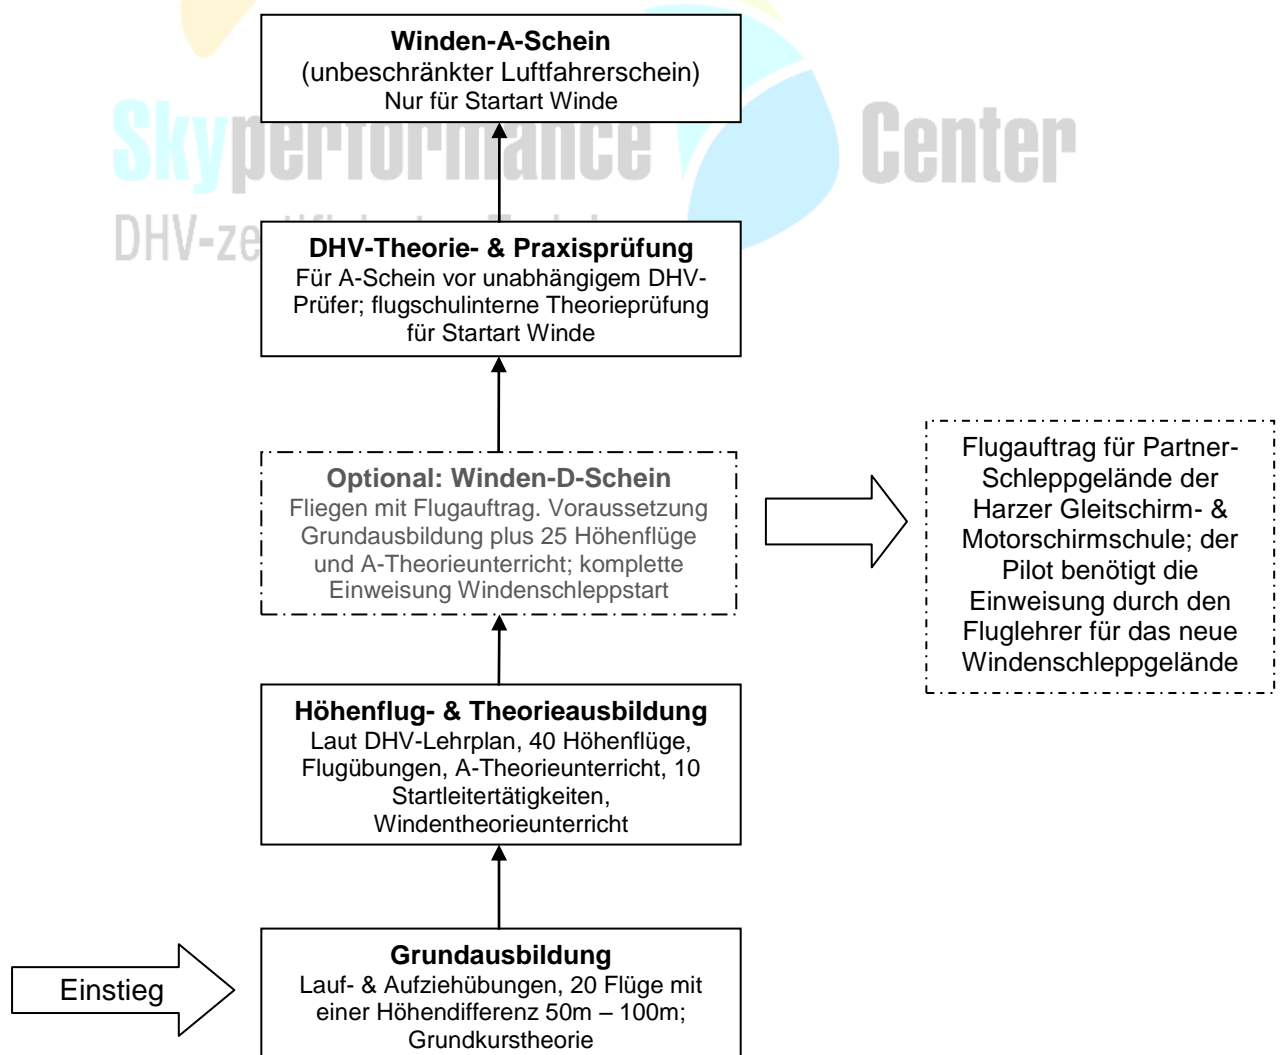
**Winden-A-Schein**
(unbeschränkter Luftfahrerschein)
Nur für Startart Winde

Skyperformance Center

DHV-ze

**DHV-Theorie- & Praxisprüfung**
Für A-Schein vor unabhängigem DHV-Prüfer; flugschulinterne Theorieprüfung für Startart Winde

**Optional: Winden-D-Schein**
Fliegen mit Flugauftrag. Voraussetzung Grundausbildung plus 25 Höhenflüge und A-Theorieunterricht; komplette Einweisung Windenschleppstart

Flugauftrag für Partner-Schleppgelände der Harzer Gleitschirm- & Motorschirmschule; der Pilot benötigt die Einweisung durch den Fluglehrer für das neue Windenschleppgelände

**Höhenflug- & Theorieausbildung**
Laut DHV-Lehrplan, 40 Höhenflüge, Flugübungen, A-Theorieunterricht, 10 Startleitertätigkeiten, Windentheorieunterricht

Einstieg

**Grundausbildung**
Lauf- & Aufziehübungen, 20 Flüge mit einer Höhendifferenz 50m – 100m; Grundkurstheorie